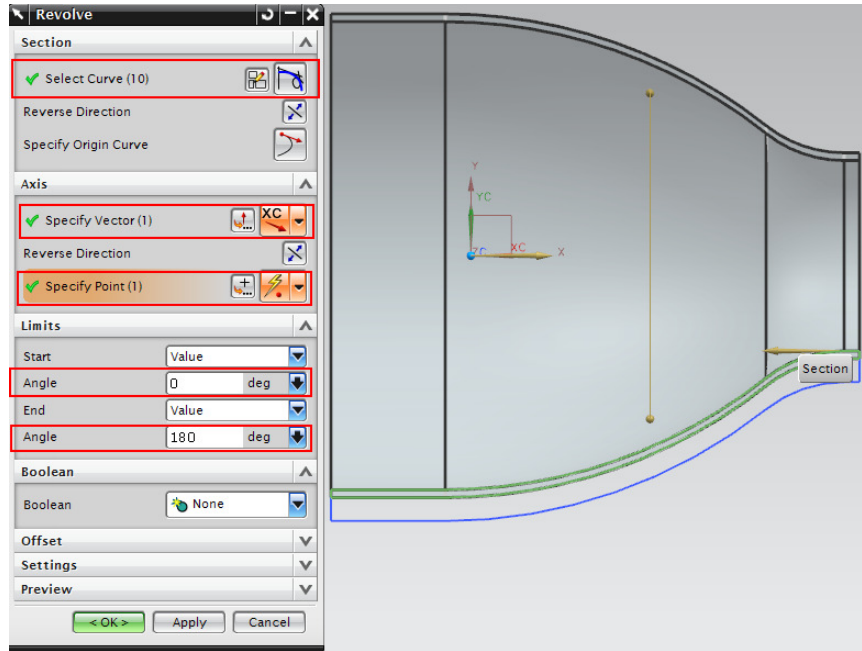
Revolve

Section

Select Curve (10)

Reverse Direction

Specify Origin Curve

Axis

Specify Vector (1)

XC

Reverse Direction

Specify Point (1)

Limits

Start

Value

Angle

0

deg

End

Value

Angle

180

deg

Boolean

Boolean

None

Offset

Settings

Preview

< OK >

Apply

Cancel

Y

YC

ZC

XC

X

Section